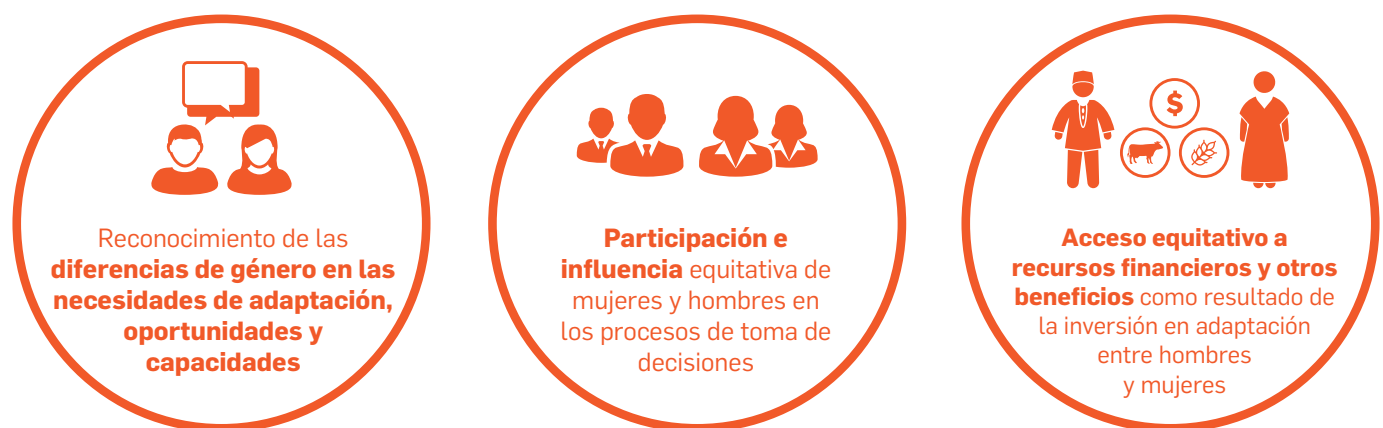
Reconocimiento de las **diferencias de género en las necesidades de adaptación, oportunidades y capacidades**

**Participación e influencia** equitativa de mujeres y hombres en los procesos de toma de decisiones

$

**Acceso equitativo a recursos financieros y otros beneficios** como resultado de la inversión en adaptación entre hombres y mujeres